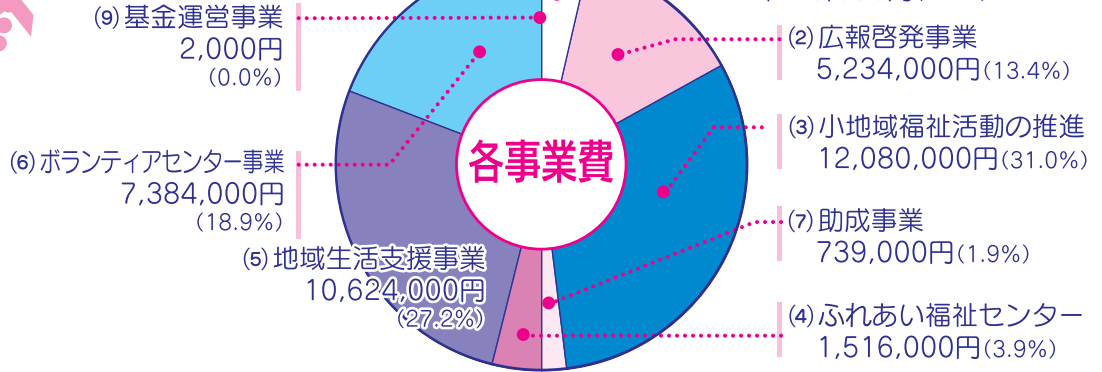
⑼ 基金運営事業
2,000円
(0.0%)

⑵ 広報啓発事業
5,234,000円(13.4%)

⑹ ボランティアセンター事業
7,384,000円
(18.9%)

各事業費

⑶ 小地域福祉活動の推進
12,080,000円(31.0%)

⑺ 助成事業
739,000円(1.9%)

⑸ 地域生活支援事業
10,624,000円
(27.2%)

⑷ ふれあい福祉センター
1,516,000円(3.9%)